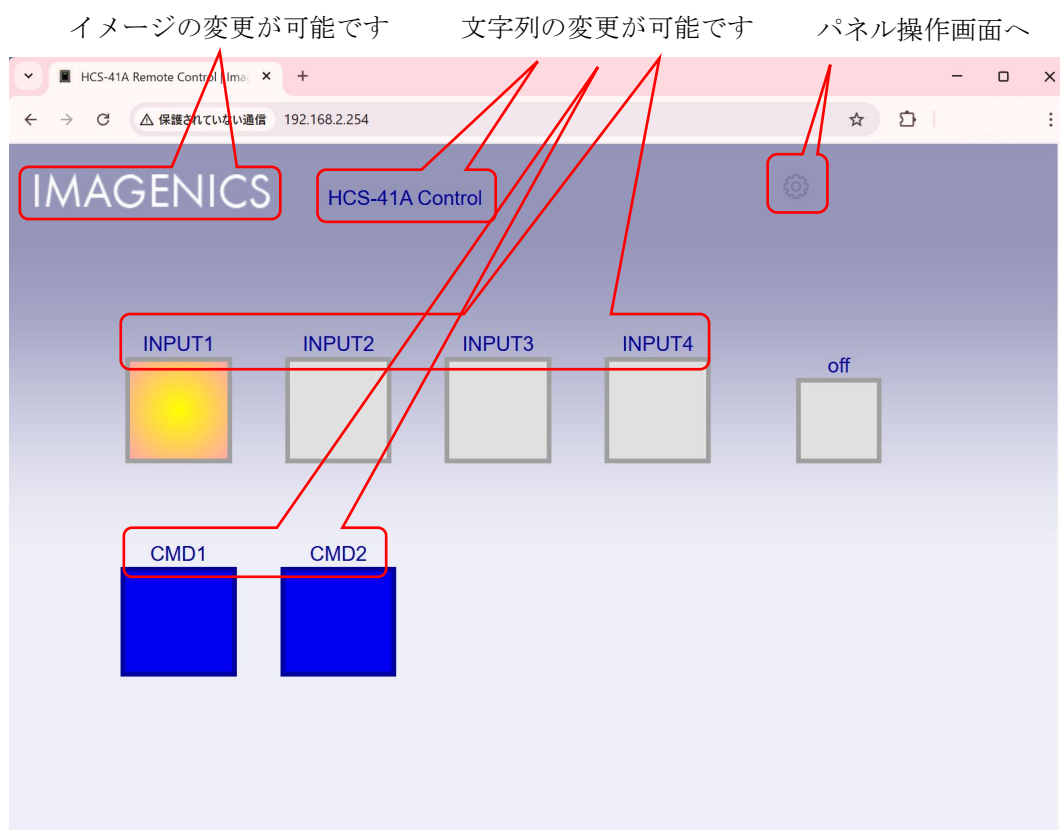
イメージの変更が可能です

文字列の変更が可能です

パネル操作画面へ

HCS-41A Remote Control | Imag

+

保護されていない通信 192.168.2.254

IMAGENICS

HCS-41A Control

INPUT1

INPUT2

INPUT3

INPUT4

off

CMD1

CMD2